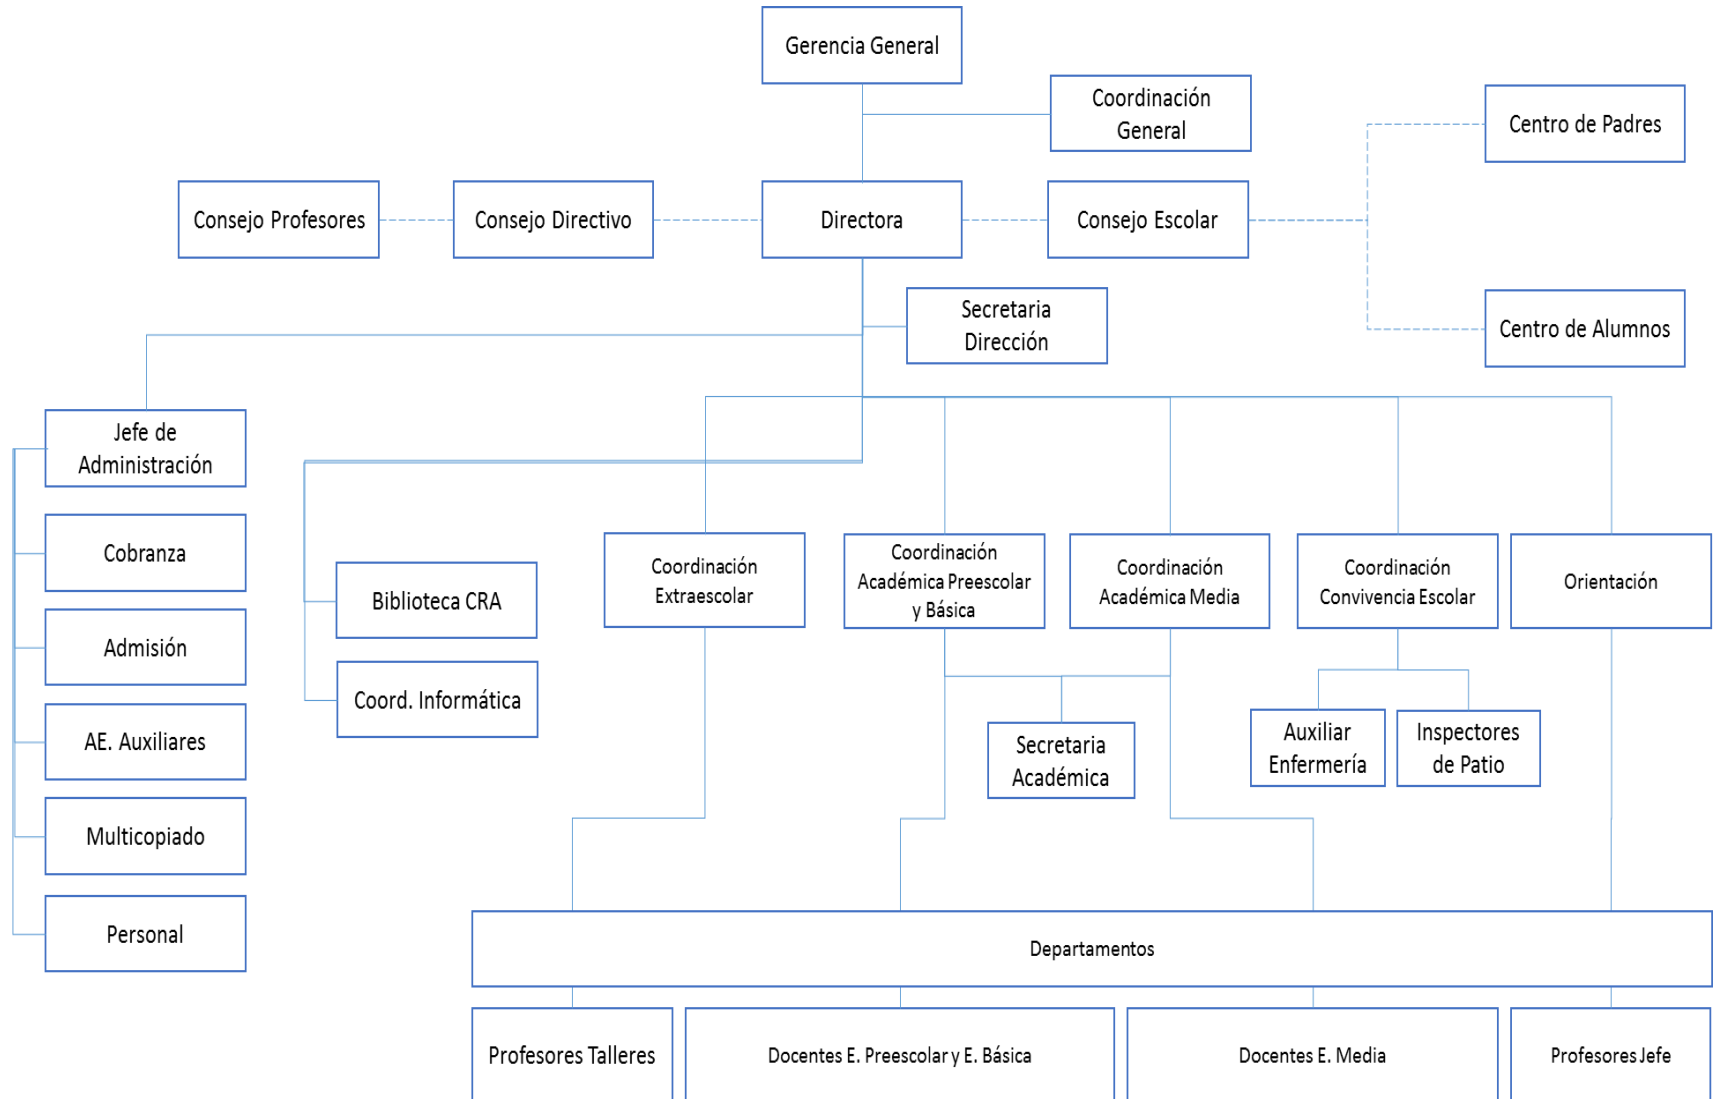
Gerencia General

Coordinación General

Centro de Padres

Consejo Profesores

Consejo Directivo

Directora

Consejo Escolar

Secretaria Dirección

Centro de Alumnos

Jefe de Administración

Cobranza

Admisión

AE. Auxiliares

Multicopiado

Personal

Biblioteca CRA

Coord. Informática

Coordinación Extraescolar

Coordinación Académica Preescolar y Básica

Coordinación Académica Media

Coordinación Convivencia Escolar

Orientación

Secretaria Académica

Auxiliar Enfermería

Inspectores de Patio

Departamentos

Profesores Talleres

Docentes E. Preescolar y E. Básica

Docentes E. Media

Profesores Jefe